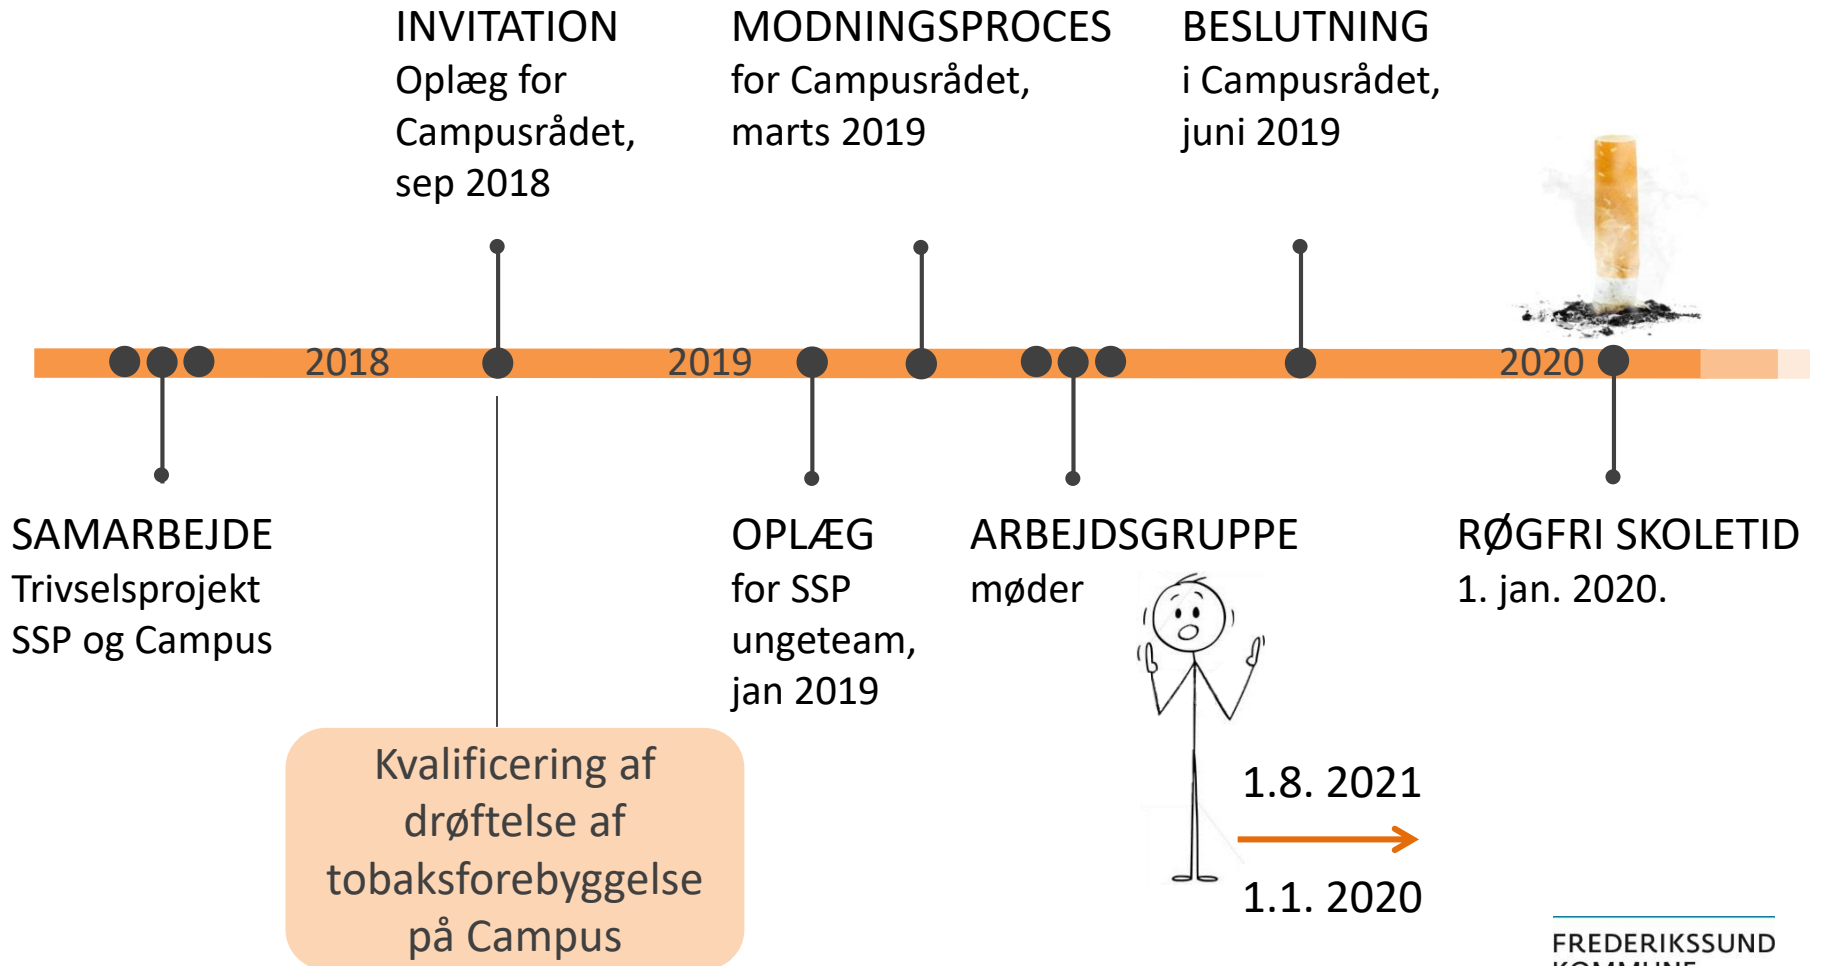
INVITATION
Oplæg for Campusrådet, sep 2018

MODNINGSPROCES
for Campusrådet, marts 2019

BESLUTNING
i Campusrådet, juni 2019

2018

2019

2020

SAMARBEJDE
Trivselsprojekt SSP og Campus

OPLÆG
for SSP ungeteam, jan 2019

ARBEJDSGRUPPE
møder

RØGFRI SKOLETID
1. jan. 2020.

Kvalificering af drøftelse af tobaksforebyggelse på Campus

1.8. 2021

1.1. 2020

FREDERIKSSUND
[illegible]